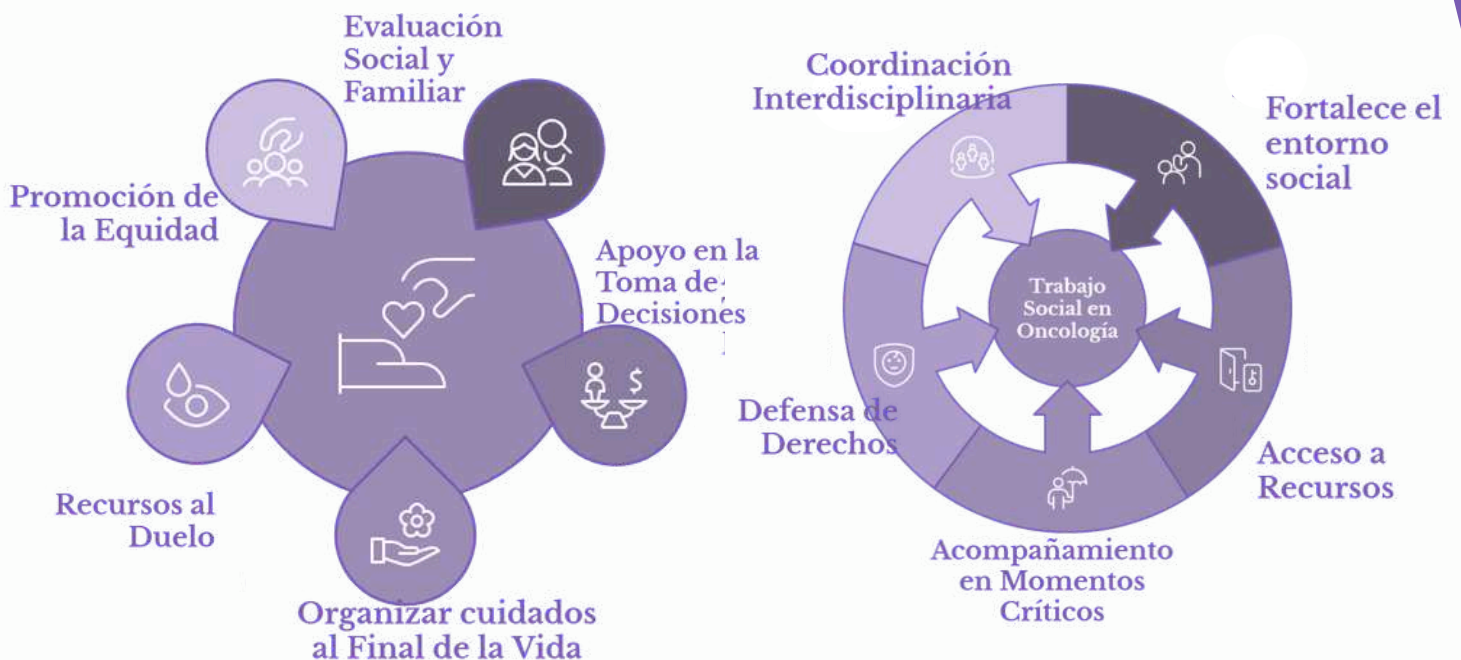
Evaluación Social y Familiar

Promoción de la Equidad

Apoyo en la Toma de Decisiones

Recursos al Duelo

Organizar cuidados al Final de la Vida

Coordinación Interdisciplinaria

Fortalece el entorno social

Trabajo Social en Oncología

Defensa de Derechos

Acceso a Recursos

Acompañamiento en Momentos Críticos